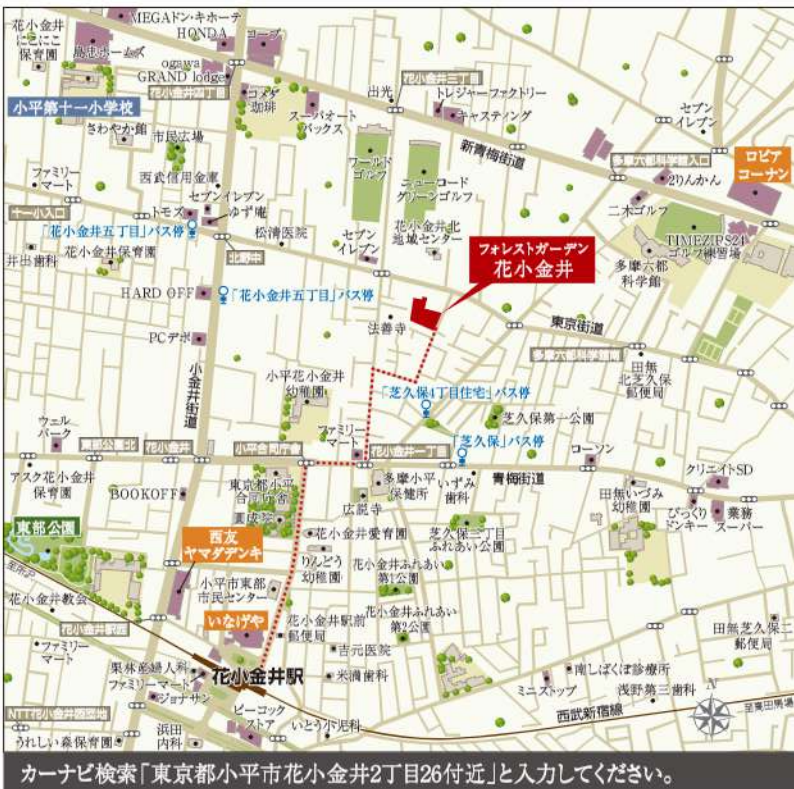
花小金井
にこにこ
保育園

MEGAドン・キホーテ
HONDA
島忠ホームズ
コープ
ogawa
GRAND lodge
花小金井四丁目
小平第十一小学校
コメダ珈琲
スーパーオートバックス
さわやか館
市民広場
出光
花小金井三丁目
トレジャーファクトリー
キャスティング
セブンイレブン
ファミリーマート
西武信用金庫
セブンイレブン
ワールドゴルフ
新青梅街道
多摩六都科学館入口
ロピア
コーナン
2りんかん
トモズ
ゆず庵
ニューコードグリーンゴルフ
二木ゴルフ
十一小入口
「花小金井五丁目」バス停
松井医院
花小金井北地域センター
セブンイレブン
TIMEZIPS21ゴルフ練習場
花小金井保育園
北野中
井出歯科
フォレストガーデン
花小金井
多摩六都科学館
HARD OFF
「花小金井五丁目」バス停
法善寺
東京街道
PCデポ
多摩六都科学館前
田無北芝久保郵便局
小平花小金井幼稚園
小金井街道
「芝久保1丁目住宅」バス停
芝久保第一公園
ウェルパーク
東部公園北
花小金井
ファミリーマート
「芝久保」バス停
コーソン
小平合同庁舎
花小金井一丁目
いずみ歯科
多摩小平保健所
青梅街道
クリエイトSD
アスク花小金井保育園
BOOKOFF
東京都小平合同庁舎
広徳寺
田無いずみ幼稚園
東部公園
西友
ヤマダデンキ
夏陵院
びっくりドンキー
業務スーパー
花小金井愛育園
芝久保三丁目ふれあい公園
りんどう幼稚園
小平市東部市民センター
花小金井ふれあい第1公園
花小金井教会
花小金井ふれあい第2公園
花小金井駅前
いなげや
花小金井駅前郵便局
田無芝久保郵便局
吉元医院
ファミリーマート
果林産婦人科
花小金井駅
米満歯科
南しばくぼ診療所
ファミリーマート
ジョナサン
ミニストップ
浅野第三歯科
NTT花小金井寮団地
浜田内科
ピーコックストア
いとう小児科
西武新宿線
至東伏見駅
うれしい森保育園
N
カーナビ検索「東京都小平市花小金井2丁目26付近」と入力してください。